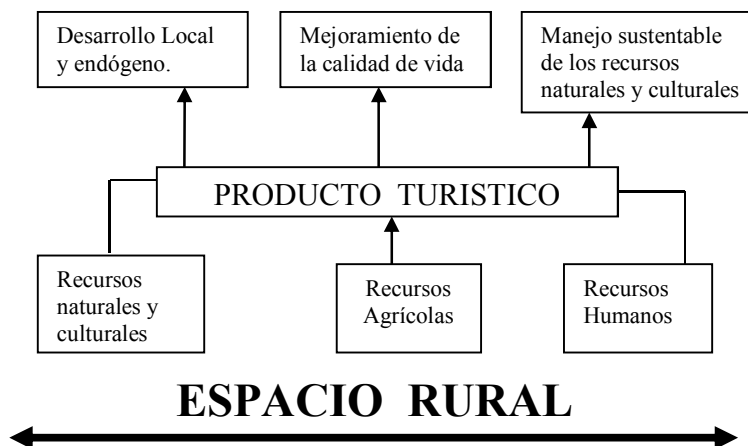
Desarrollo Local y endógeno.

Mejoramiento de la calidad de vida

Manejo sustentable de los recursos naturales y culturales

PRODUCTO TURISTICO

Recursos naturales y culturales

Recursos Agrícolas

Recursos Humanos

ESPACIO RURAL